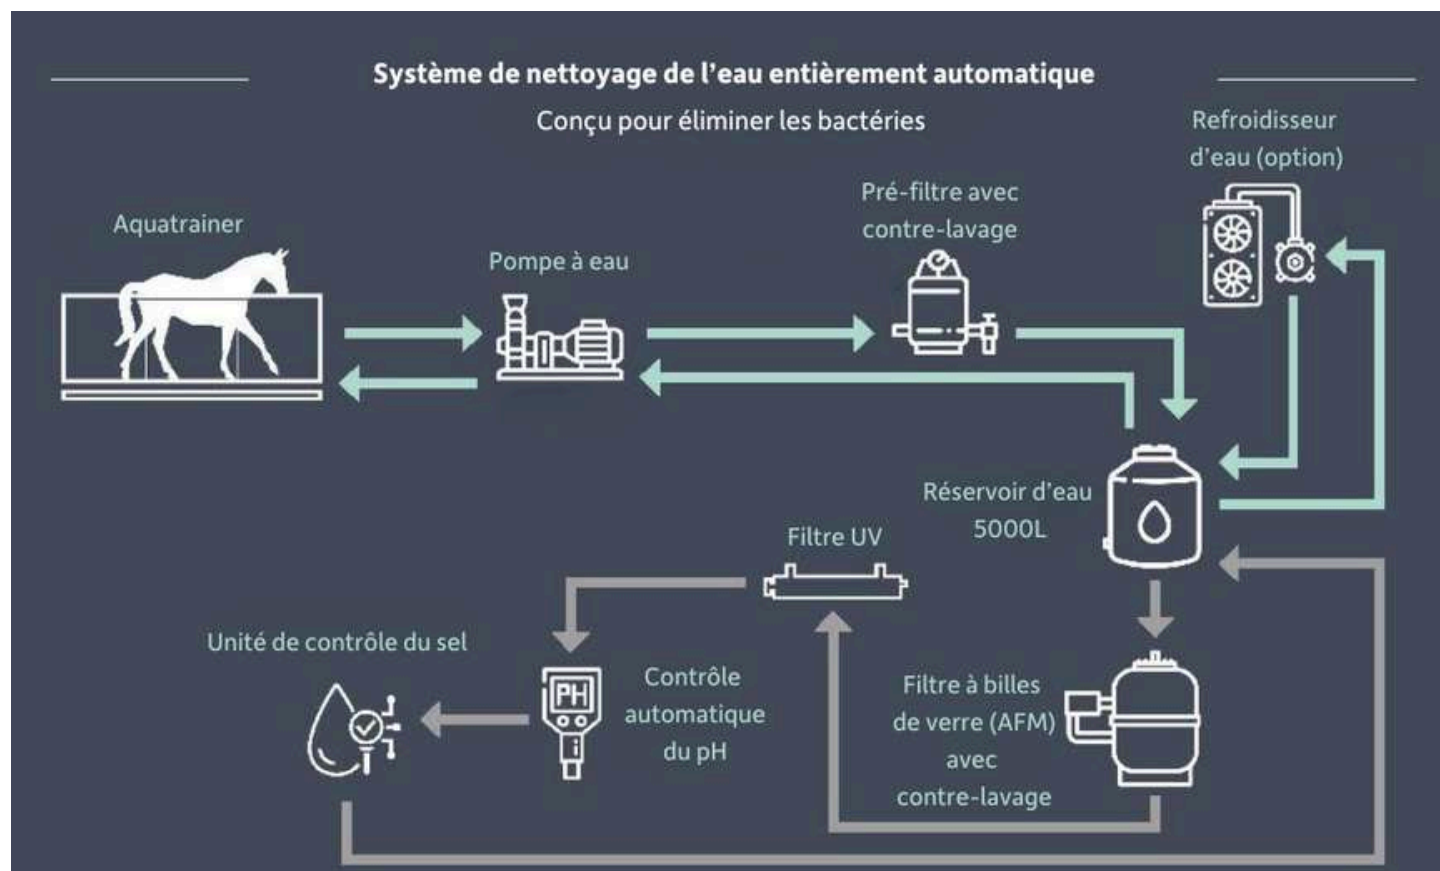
Système de nettoyage de l'eau entièrement automatique

Conçu pour éliminer les bactéries

Refroidisseur d'eau (option)

Aquatrainer

Pompe à eau

Pré-filtre avec contre-lavage

Réservoir d'eau 5000L

Filtre UV

Unité de contrôle du sel

PH

Contrôle automatique du pH

Filtre à billes de verre (AFM) avec contre-lavage